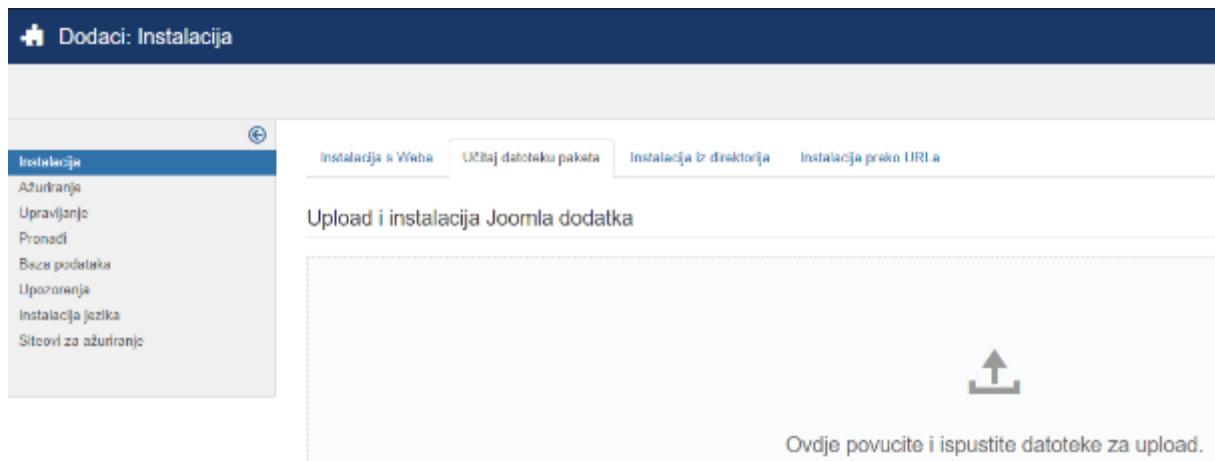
Dodaci: Instalacija

Instalacija
Ažuriranje
Upravljanje
Pronađi
Baze podataka
Upozorenja
Instalacija jezika
Siteovi za ažuriranje

Instalacija s Weba | Učitaj datoteku paketa | Instalacija iz direktorija | Instalacija preko URL-a

Upload i instalacija Joomla dodatka

Ovdje povucite i ispustite datoteke za upload.